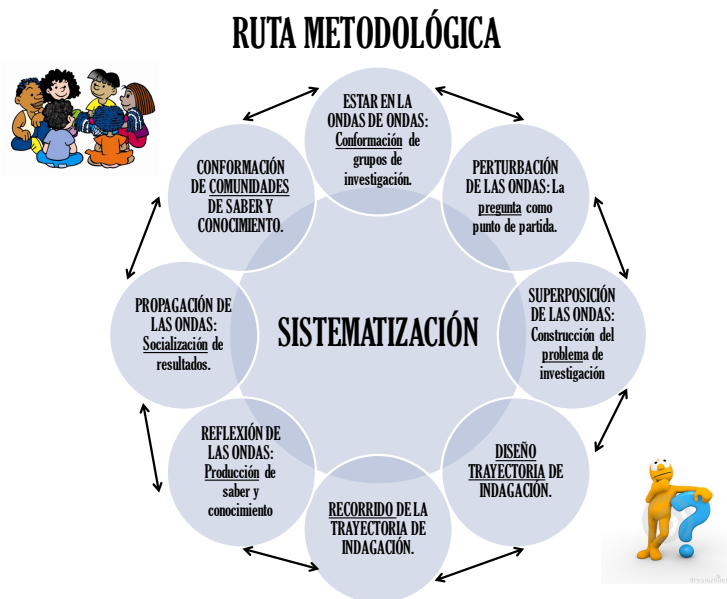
RUTA METODOLÓGICA

ESTAR EN LA ONDAS DE ONDAS: Conformación de grupos de investigación.

PERTURBACIÓN DE LAS ONDAS: La pregunta como punto de partida.

SUPERPOSICIÓN DE LAS ONDAS: Construcción del problema de investigación

DISEÑO TRAYECTORIA DE INDAGACIÓN.

RECORRIDO DE LA TRAYECTORIA DE INDAGACIÓN.

REFLEXIÓN DE LAS ONDAS: Producción de saber y conocimiento

PROPAGACIÓN DE LAS ONDAS: Socialización de resultados.

CONFORMACIÓN DE COMUNIDADES DE SABER Y CONOCIMIENTO.

SISTEMATIZACIÓN